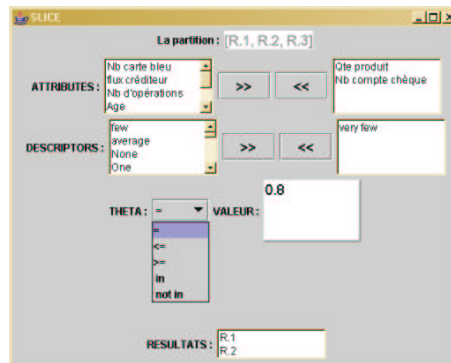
SLICE

La partition : [R.1, R.2, R.3]

ATTRIBUTES :
Nb carte bleu
flux créditeur
Nb d'opérations
Age

>>
<<

Qte produit
Nb compte chèque

DESCRIPTORS :
few
average
None
One

>>
<<

very few

THETA : =
=
<=
>=
in
not in

VALEUR : 0.8

RESULTATS : R.1
R.2